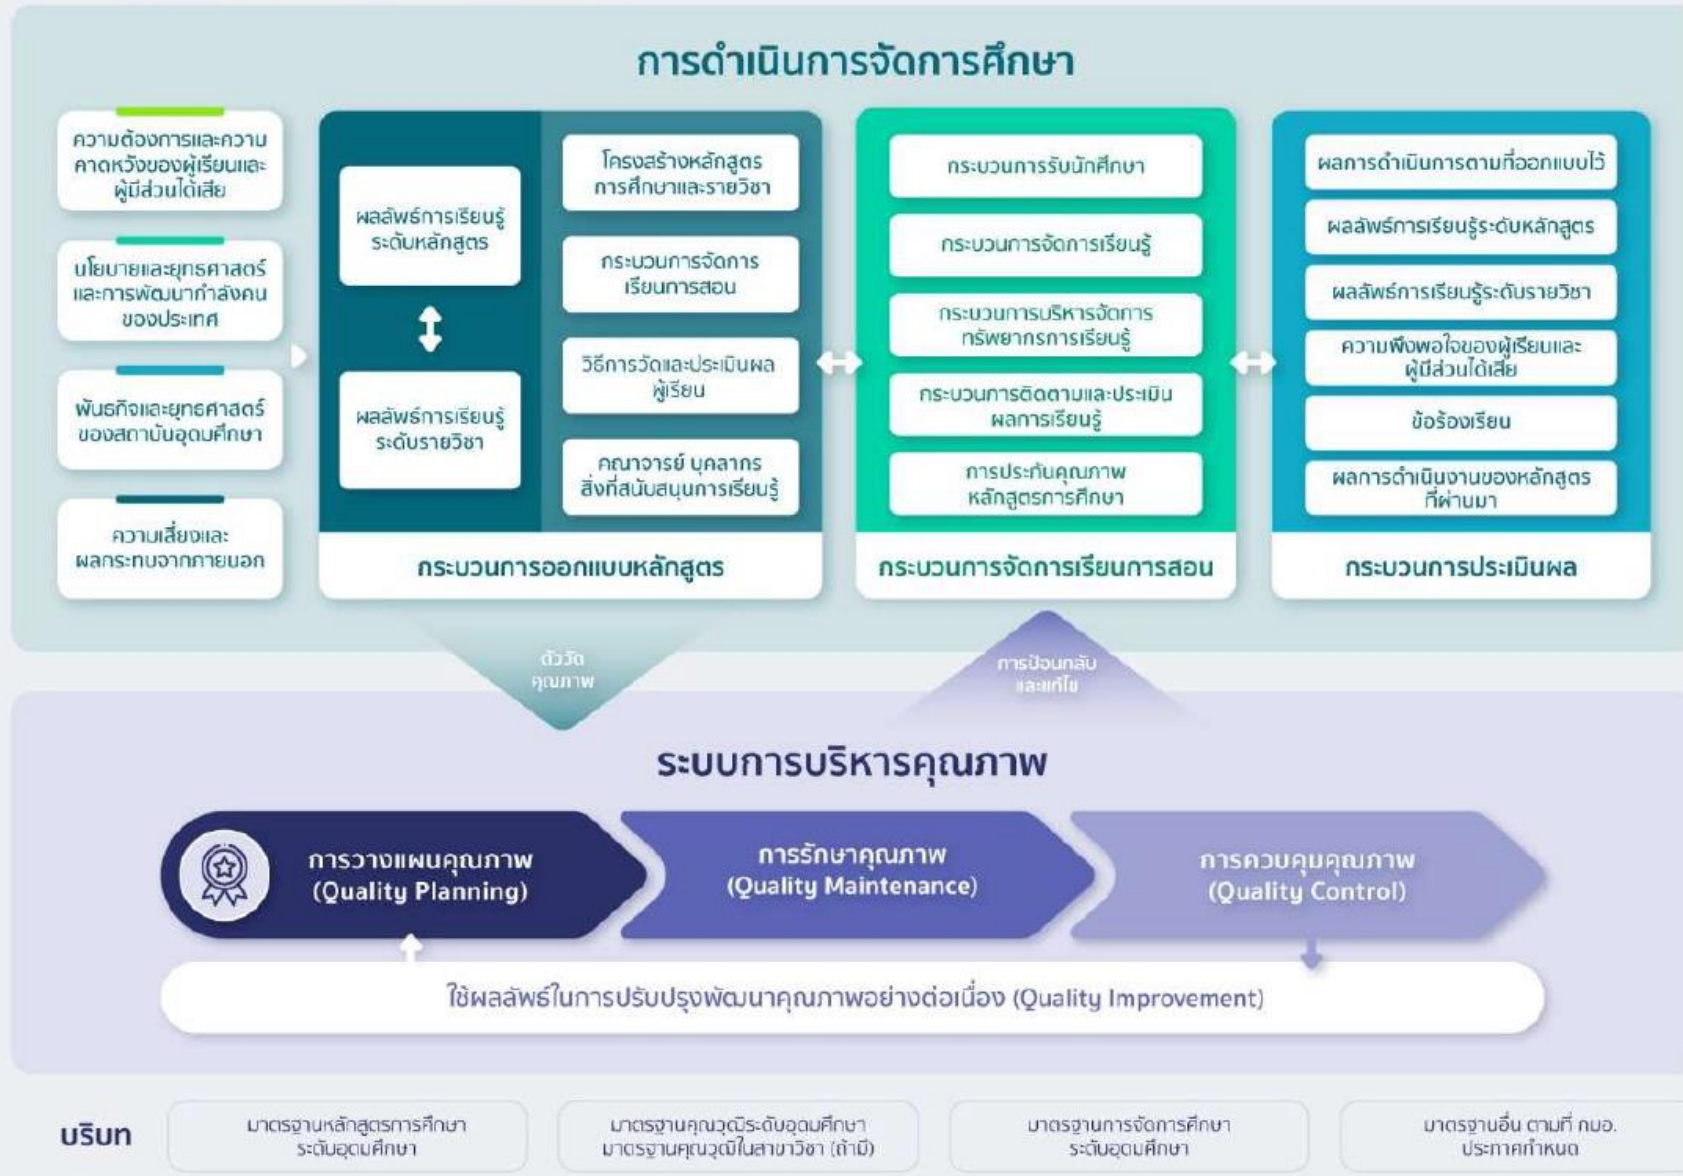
การดำเนินการจัดการศึกษา

ความต้องการและความคาดหวังของผู้เรียนและผู้มีส่วนได้เสีย

นโยบายและยุทธศาสตร์และการพัฒนากำลังคนของประเทศ

พันธกิจและยุทธศาสตร์ของสถาบันอุดมศึกษา

ความเสี่ยงและผลกระทบจากภายนอก

ผลลัพธ์การเรียนรู้ระดับหลักสูตร

ผลลัพธ์การเรียนรู้ระดับรายวิชา

โครงสร้างหลักสูตรการศึกษาและรายวิชา

กระบวนการจัดการเรียนการสอน

วิธีการวัดและประเมินผลผู้เรียน

คณาจารย์ บุคลากร สิ่งที่สนับสนุนการเรียนรู้

กระบวนการออกแบบหลักสูตร

กระบวนการรับนักศึกษา

กระบวนการจัดการเรียนรู้

กระบวนการบริหารจัดการทรัพยากรการเรียนรู้

กระบวนการติดตามและประเมินผลการเรียนรู้

การประกันคุณภาพหลักสูตรการศึกษา

กระบวนการจัดการเรียนการสอน

ผลการดำเนินการตามที่ออกแบบไว้

ผลลัพธ์การเรียนรู้ระดับหลักสูตร

ผลลัพธ์การเรียนรู้ระดับรายวิชา

ความพึงพอใจของผู้เรียนและผู้มีส่วนได้เสีย

ข้อร้องเรียน

ผลการดำเนินงานของหลักสูตรที่ผ่านมา

กระบวนการประเมินผล

ตัวชี้วัดคุณภาพ

การป้อนกลับและแก้ไข

ระบบการบริหารคุณภาพ

การวางแผนคุณภาพ (Quality Planning)

การรักษาคุณภาพ (Quality Maintenance)

การควบคุมคุณภาพ (Quality Control)

ใช้ผลลัพธ์ในการปรับปรุงพัฒนาคุณภาพอย่างต่อเนื่อง (Quality Improvement)

บริบท

มาตรฐานหลักสูตรการศึกษาระดับอุดมศึกษา

มาตรฐานคุณวุฒิระดับอุดมศึกษา มาตรฐานคุณวุฒิในสาขาวิชา (ถ้ามี)

มาตรฐานการจัดการศึกษาระดับอุดมศึกษา

มาตรฐานอื่น ตามที่ กมอ. ประกาศกำหนด